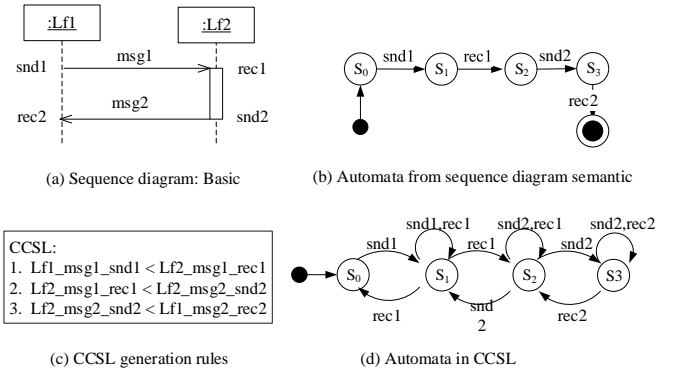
:Lf1

:Lf2

snd1

msg1

rec1

msg2

rec2

snd2

(a) Sequence diagram: Basic

$S_0$ snd1 $S_1$ rec1 $S_2$ snd2 $S_3$

rec2

(b) Automata from sequence diagram semantic

CCSL:
1. Lf1_msg1_snd1 < Lf2_msg1_rec1
2. Lf2_msg1_rec1 < Lf2_msg2_snd2
3. Lf2_msg2_snd2 < Lf1_msg2_rec2

(c) CCSL generation rules

snd1,rec1

snd2,rec1

snd2,rec2

snd1

rec1

snd2

$S_0$

$S_1$

$S_2$

S3

rec1

snd 2

rec2

(d) Automata in CCSL